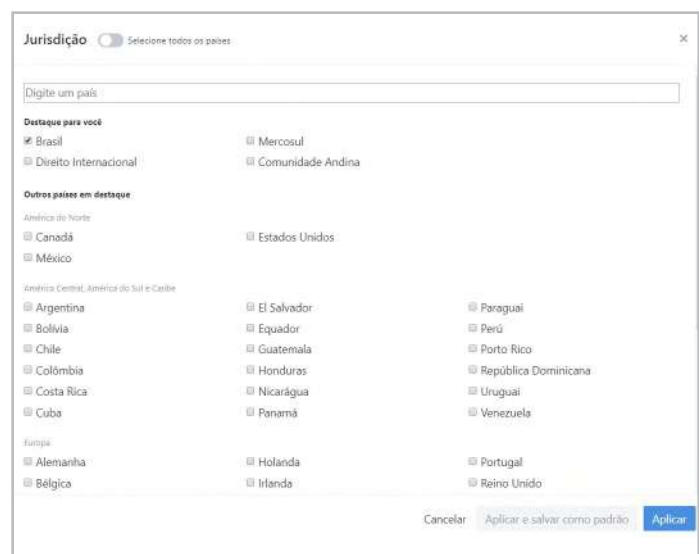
Jurisdição Selecione todos os países

×

Digite um país

Destaque para você

Brasil

Mercosul

Direito Internacional

Comunidade Andina

Outros países em destaque

América do Norte

Canadá

Estados Unidos

México

América Central, América do Sul e Caribe

Argentina

El Salvador

Paraguai

Bolívia

Equador

Perú

Chile

Guatemala

Porto Rico

Colômbia

Honduras

República Dominicana

Costa Rica

Nicarágua

Uruguai

Cuba

Panamá

Venezuela

Europa

Alemanha

Holanda

Portugal

Bélgica

Irlanda

Reino Unido

Cancelar

Aplicar e salvar como padrão

Aplicar